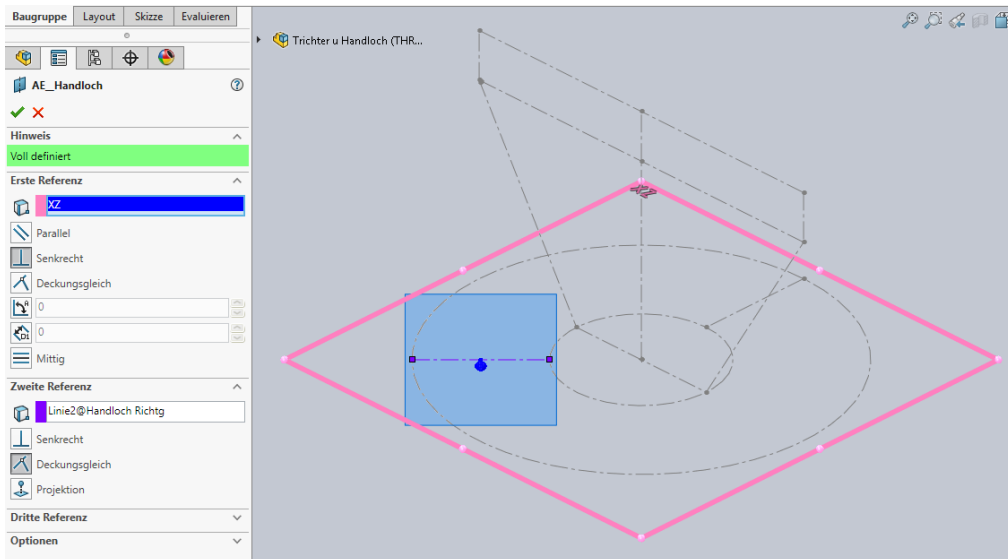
Baugruppe Layout Skizze Evaluieren

AE_Handloch

Hinweis

Voll definiert

Erste Referenz

XZ

Parallel

Senkrecht

Deckungsgleich

0

0

Mittig

Zweite Referenz

Linie2@Handloch Richtg

Senkrecht

Deckungsgleich

Projektion

Dritte Referenz

Optionen

Trichter u Handloch (THR...